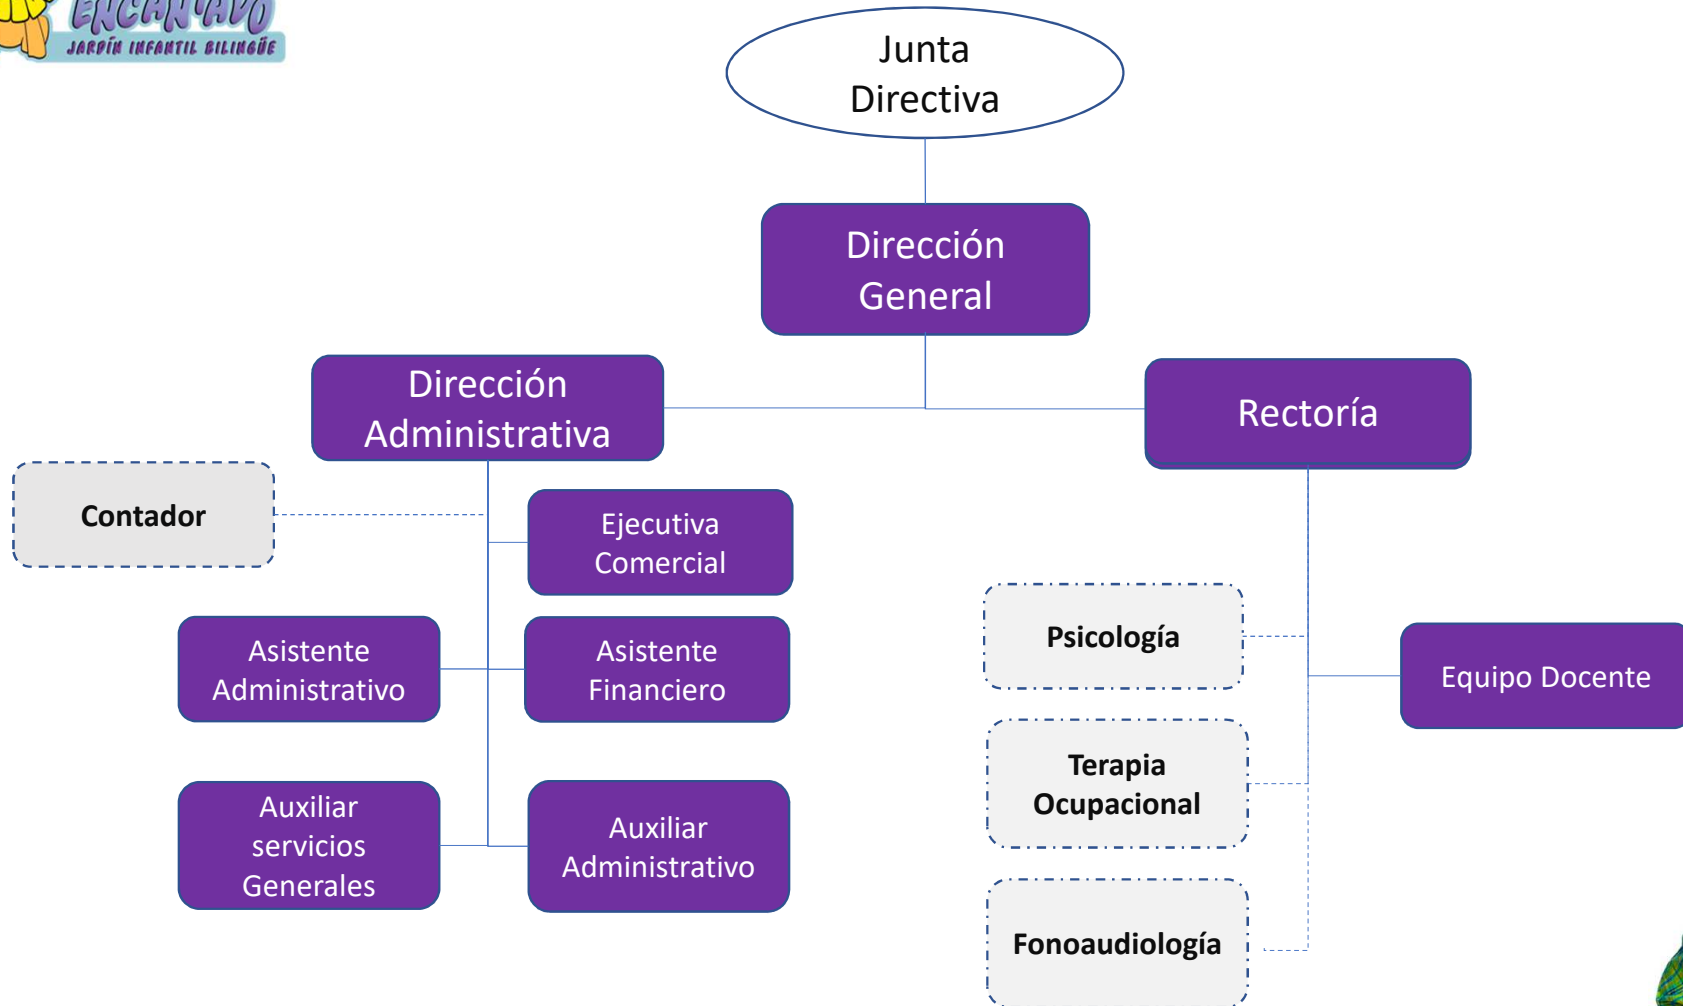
ENCANTADO
JARDÍN INFANTIL BILINGÜE

Junta Directiva

Dirección General

Dirección Administrativa

Rectoría

Contador

Ejecutiva Comercial

Asistente Administrativo

Asistente Financiero

Auxiliar servicios Generales

Auxiliar Administrativo

Psicología

Equipo Docente

Terapia Ocupacional

Fonoaudiología